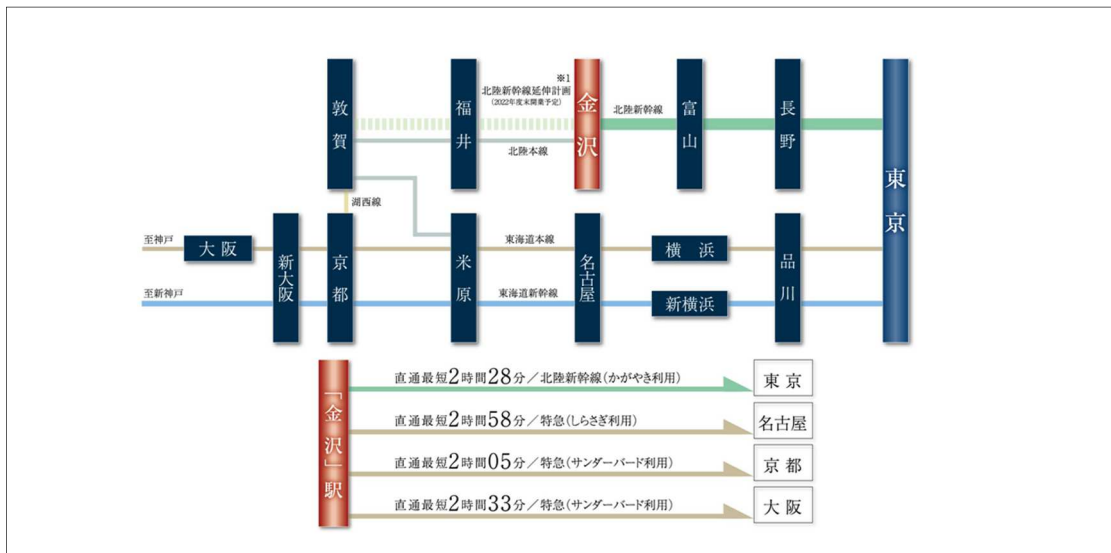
敦賀

福井

※1
北陸新幹線延伸計画
(2022年度末開業予定)

金沢

北陸新幹線

富山

長野

東京

北陸本線

湖西線

至神戸

大阪

新大阪

京都

米原

東海道本線

名古屋

横浜

品川

至新神戸

東海道新幹線

新横浜

「金沢」駅

直通最短2時間28分／北陸新幹線(かがやき利用)

東京

直通最短2時間58分／特急(しらさぎ利用)

名古屋

直通最短2時間05分／特急(サンダーバード利用)

京都

直通最短2時間33分／特急(サンダーバード利用)

大阪